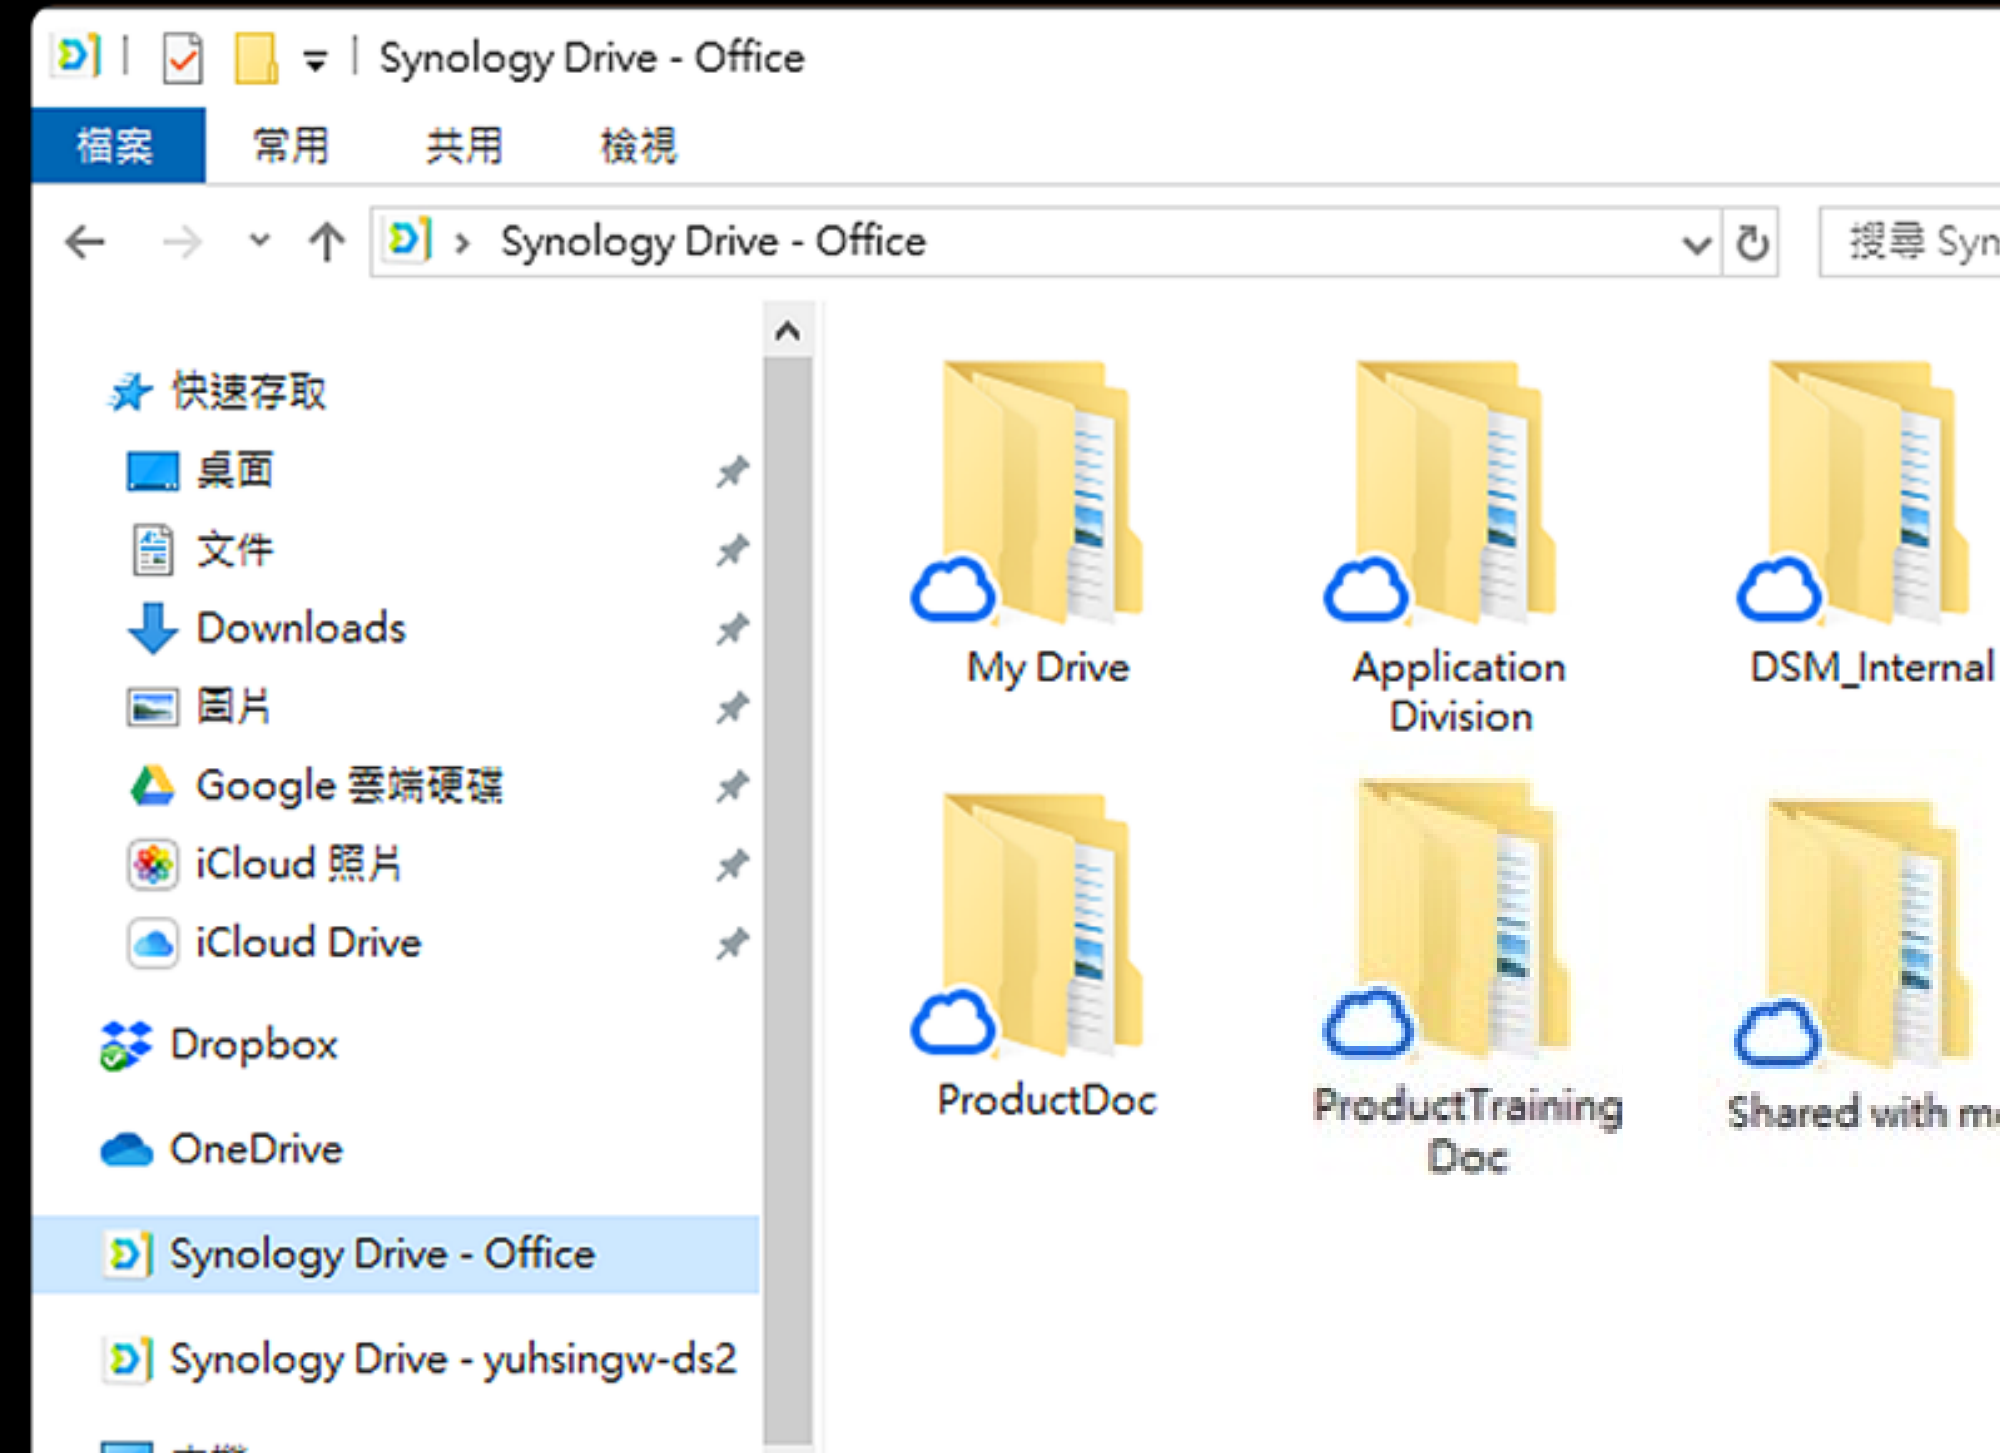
Synology Drive - Office

檔案 常用 共用 檢視

Synology Drive - Office

搜尋 Syn

快速存取
桌面
文件
Downloads
圖片
Google 雲端硬碟
iCloud 照片
iCloud Drive
Dropbox
OneDrive
Synology Drive - Office
Synology Drive - yuhsingw-ds2
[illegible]

My Drive
Application Division
DSM_Internal
ProductDoc
ProductTraining Doc
Shared with m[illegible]